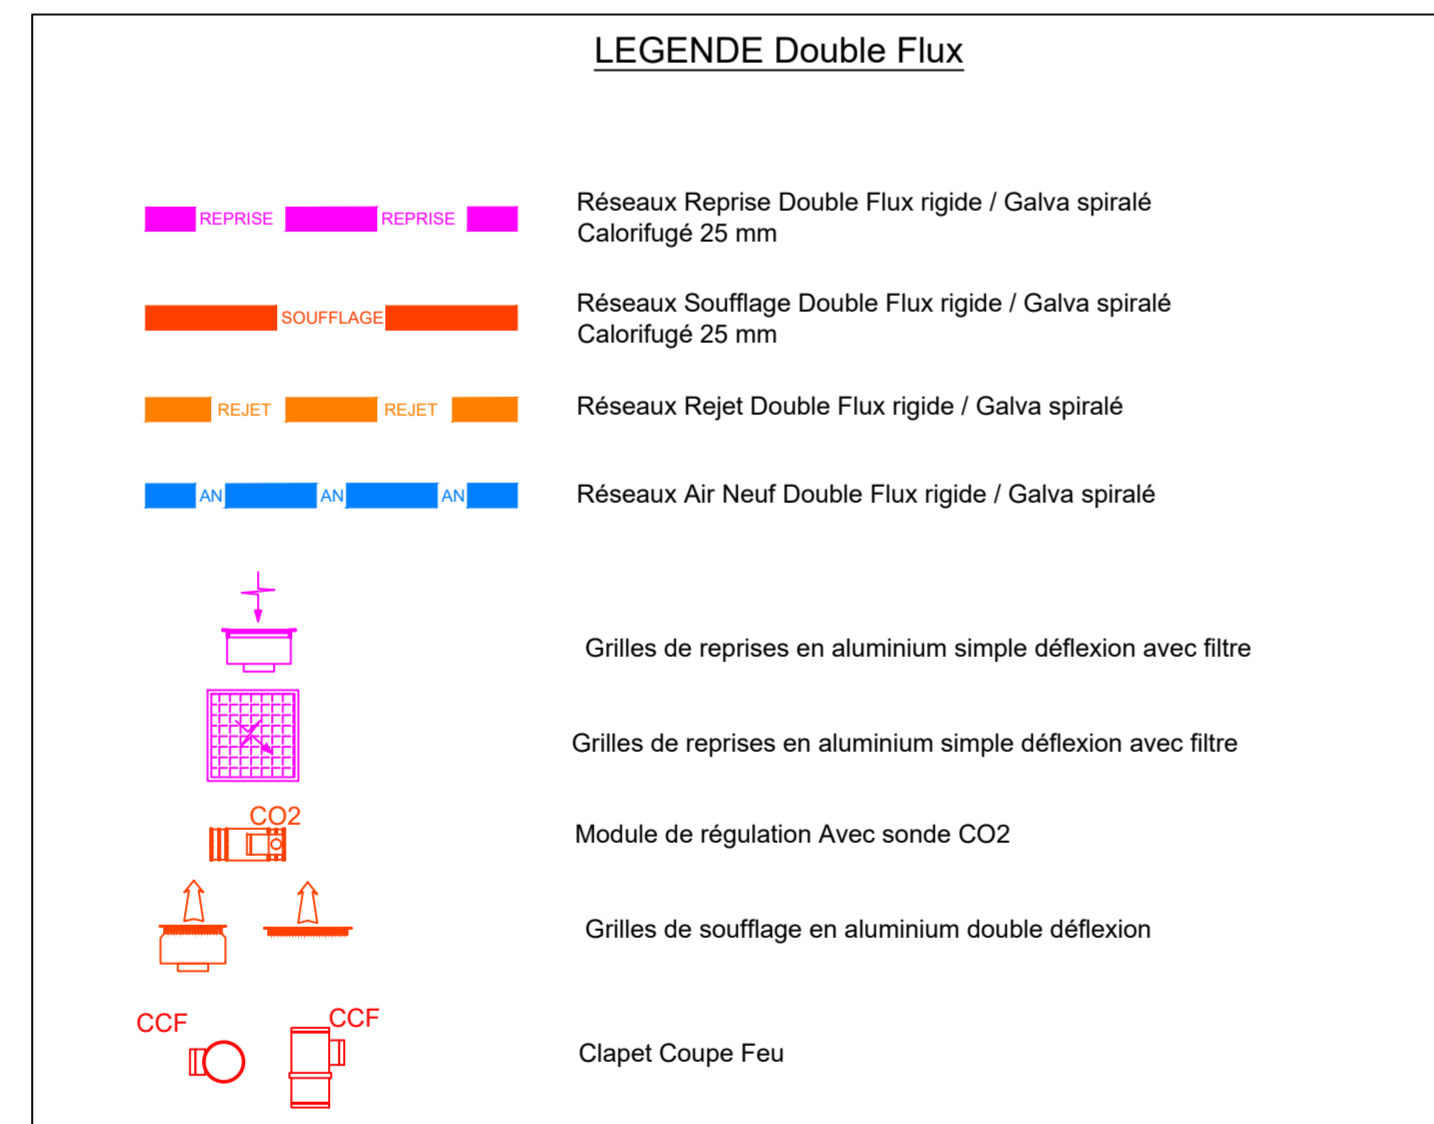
LEGENDE Double Flux

REPRISE REPRISE

Réseaux Reprise Double Flux rigide / Galva spiralé Calorifugé 25 mm

SOUFFLAGE

Réseaux Soufflage Double Flux rigide / Galva spiralé Calorifugé 25 mm

REJET REJET

Réseaux Rejet Double Flux rigide / Galva spiralé

AN AN AN

Réseaux Air Neuf Double Flux rigide / Galva spiralé

Grilles de reprises en aluminium simple déflexion avec filtre

Grilles de reprises en aluminium simple déflexion avec filtre

CO2

Module de régulation Avec sonde CO2

Grilles de soufflage en aluminium double déflexion

CCF CCF

Clapet Coupe Feu